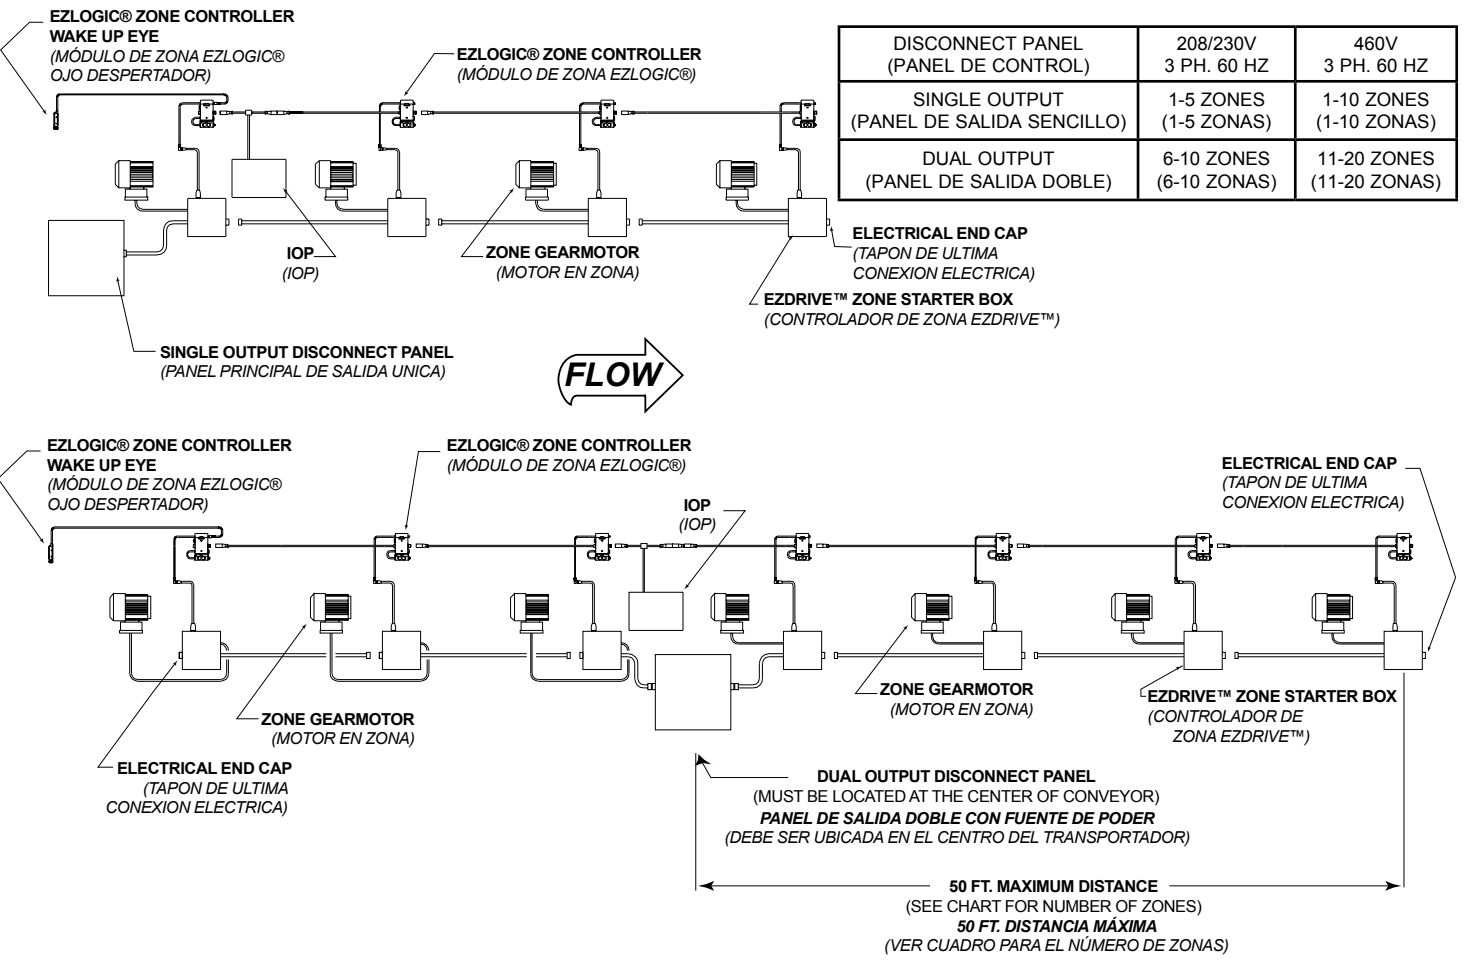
EZLOGIC® ZONE CONTROLLER WAKE UP EYE
(MÓDULO DE ZONA EZLOGIC® OJO DESPERTADOR)

EZLOGIC® ZONE CONTROLLER
(MÓDULO DE ZONA EZLOGIC®)

| DISCONNECT PANEL (PANEL DE CONTROL) | 208/230V 3 PH. 60 HZ | 460V 3 PH. 60 HZ |
|---|---|---|
| SINGLE OUTPUT (PANEL DE SALIDA SENCILLO) | 1-5 ZONES (1-5 ZONAS) | 1-10 ZONES (1-10 ZONAS) |
| DUAL OUTPUT (PANEL DE SALIDA DOBLE) | 6-10 ZONES (6-10 ZONAS) | 11-20 ZONES (11-20 ZONAS) |

IOP
(IOP)

ZONE GEARMOTOR
(MOTOR EN ZONA)

ELECTRICAL END CAP
(TAPON DE ULTIMA CONEXION ELECTRICA)

EZDRIVE™ ZONE STARTER BOX
(CONTROLADOR DE ZONA EZDRIVE™)

SINGLE OUTPUT DISCONNECT PANEL
(PANEL PRINCIPAL DE SALIDA UNICA)

FLOW

EZLOGIC® ZONE CONTROLLER WAKE UP EYE
(MÓDULO DE ZONA EZLOGIC® OJO DESPERTADOR)

EZLOGIC® ZONE CONTROLLER
(MÓDULO DE ZONA EZLOGIC®)

IOP
(IOP)

ELECTRICAL END CAP
(TAPON DE ULTIMA CONEXION ELECTRICA)

ZONE GEARMOTOR
(MOTOR EN ZONA)

EZDRIVE™ ZONE STARTER BOX
(CONTROLADOR DE ZONA EZDRIVE™)

ZONE GEARMOTOR
(MOTOR EN ZONA)

ELECTRICAL END CAP
(TAPON DE ULTIMA CONEXION ELECTRICA)

DUAL OUTPUT DISCONNECT PANEL
(MUST BE LOCATED AT THE CENTER OF CONVEYOR)
PANEL DE SALIDA DOBLE CON FUENTE DE PODER
(DEBE SER UBICADA EN EL CENTRO DEL TRANSPORTADOR)

50 FT. MAXIMUM DISTANCE
(SEE CHART FOR NUMBER OF ZONES)
50 FT. DISTANCIA MÁXIMA
(VER CUADRO PARA EL NÚMERO DE ZONAS)